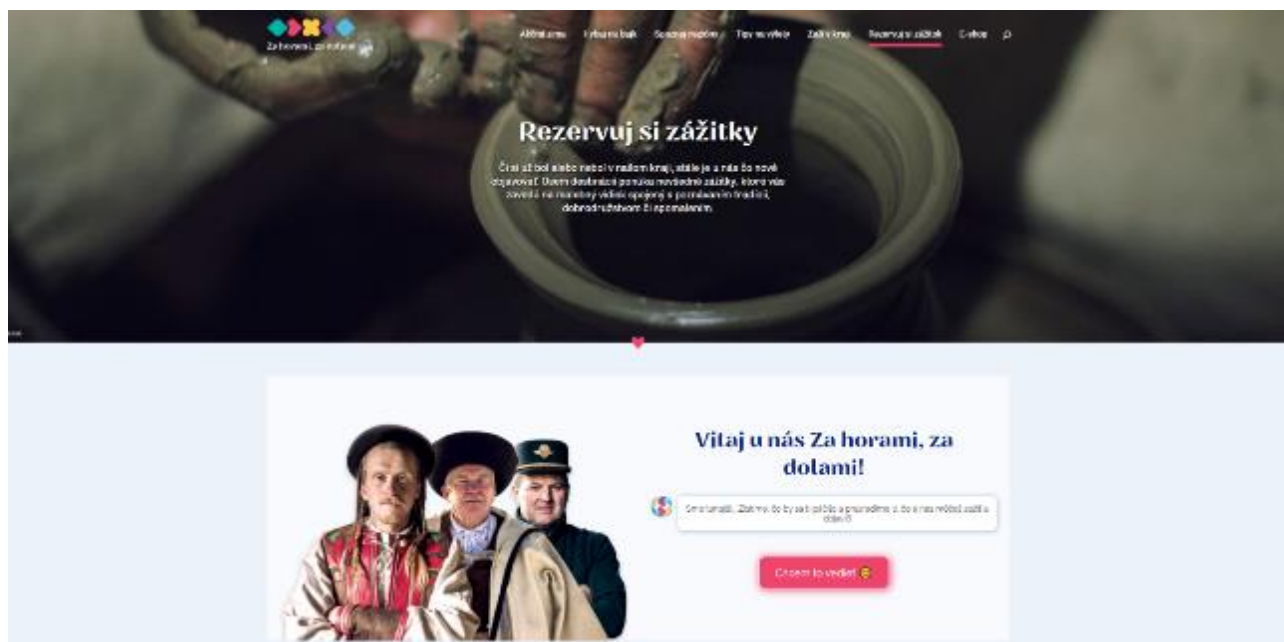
Za horami, za dolami

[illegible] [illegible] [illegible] Tipy na výlety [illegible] Rezervuj si zážitok O nás

Rezervuj si zážitky

Či si už bol alebo nebol v našom kraji, stále je u nás čo nové objavovať. Ústredie destinácie ponúka nevšedné zážitky, ktoré vás zavedú na miesta v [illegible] opojenej s poznávaním tradícií, dobrodružstvom či oddychom.

Vitaj u nás Za horami, za dolami!

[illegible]

Chcem to vedieť